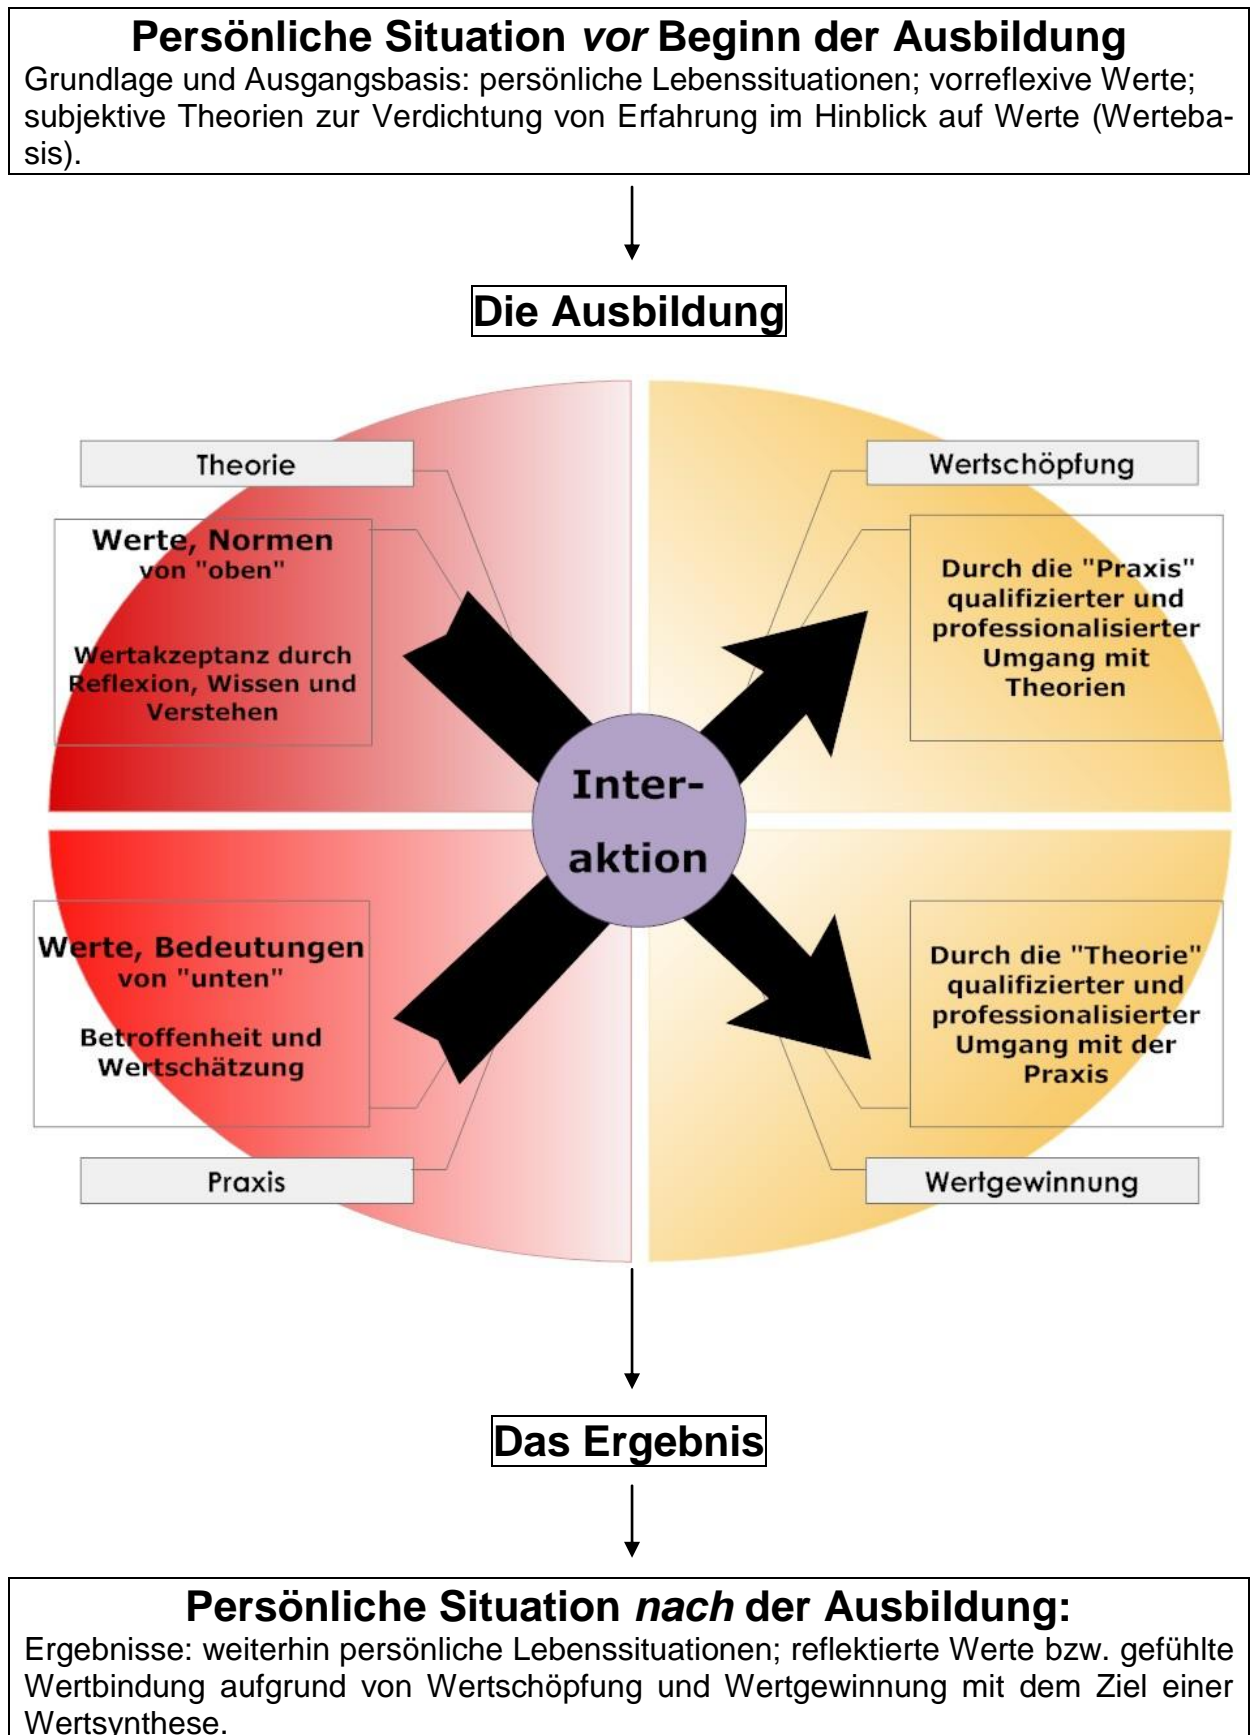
**Persönliche Situation *vor* Beginn der Ausbildung**

Grundlage und Ausgangsbasis: persönliche Lebenssituationen; vorreflexive Werte; subjektive Theorien zur Verdichtung von Erfahrung im Hinblick auf Werte (Wertebasis).

**Die Ausbildung**

Theorie

Werte, Normen von "oben"

Wertakzeptanz durch Reflexion, Wissen und Verstehen

Wertschöpfung

Durch die "Praxis" qualifizierter und professionalisierter Umgang mit Theorien

Inter-aktion

Werte, Bedeutungen von "unten"

Betroffenheit und Wertschätzung

Praxis

Durch die "Theorie" qualifizierter und professionalisierter Umgang mit der Praxis

Wertgewinnung

**Das Ergebnis**

**Persönliche Situation *nach* der Ausbildung:**

Ergebnisse: weiterhin persönliche Lebenssituationen; reflektierte Werte bzw. gefühlte Wertbindung aufgrund von Wertschöpfung und Wertgewinnung mit dem Ziel einer Wertsynthese.